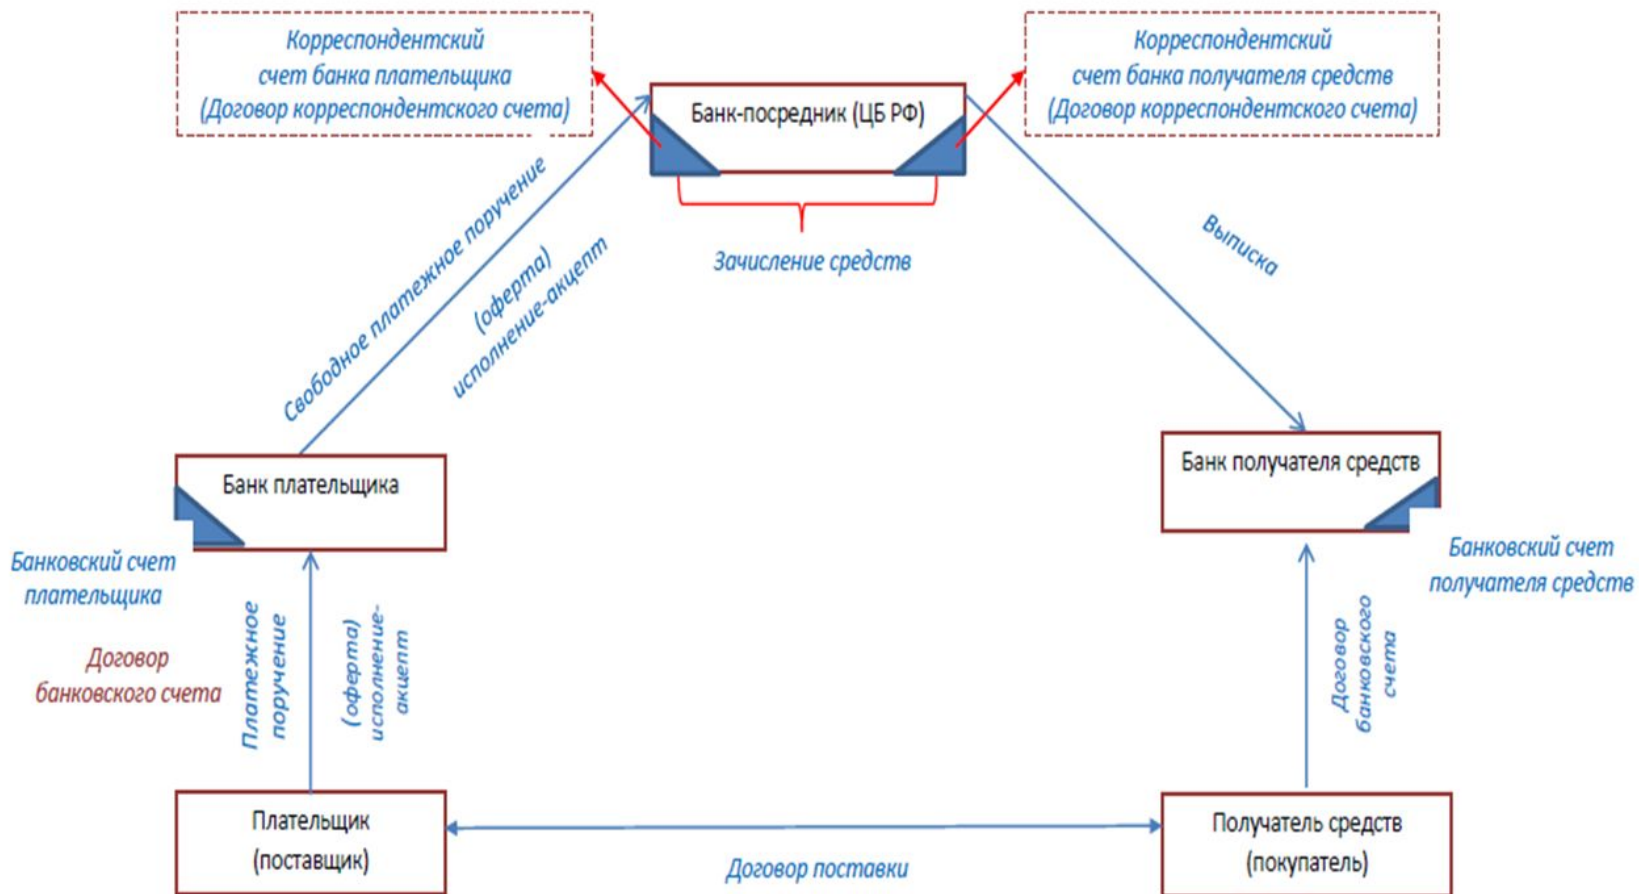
Корреспондентский счет банка плательщика (Договор корреспондентского счета)

Банк-посредник (ЦБ РФ)

Корреспондентский счет банка получателя средств (Договор корреспондентского счета)

Свободное платежное поручение

(оферта) исполнение-акцепт

Зачисление средств

Выписка

Банк плательщика

Банк получателя средств

Банковский счет плательщика

Договор банковского счета

Платежное поручение

(оферта) исполнение-акцепт

Банковский счет получателя средств

Договор банковского счета

Плательщик (поставщик)

Договор поставки

Получатель средств (покупатель)